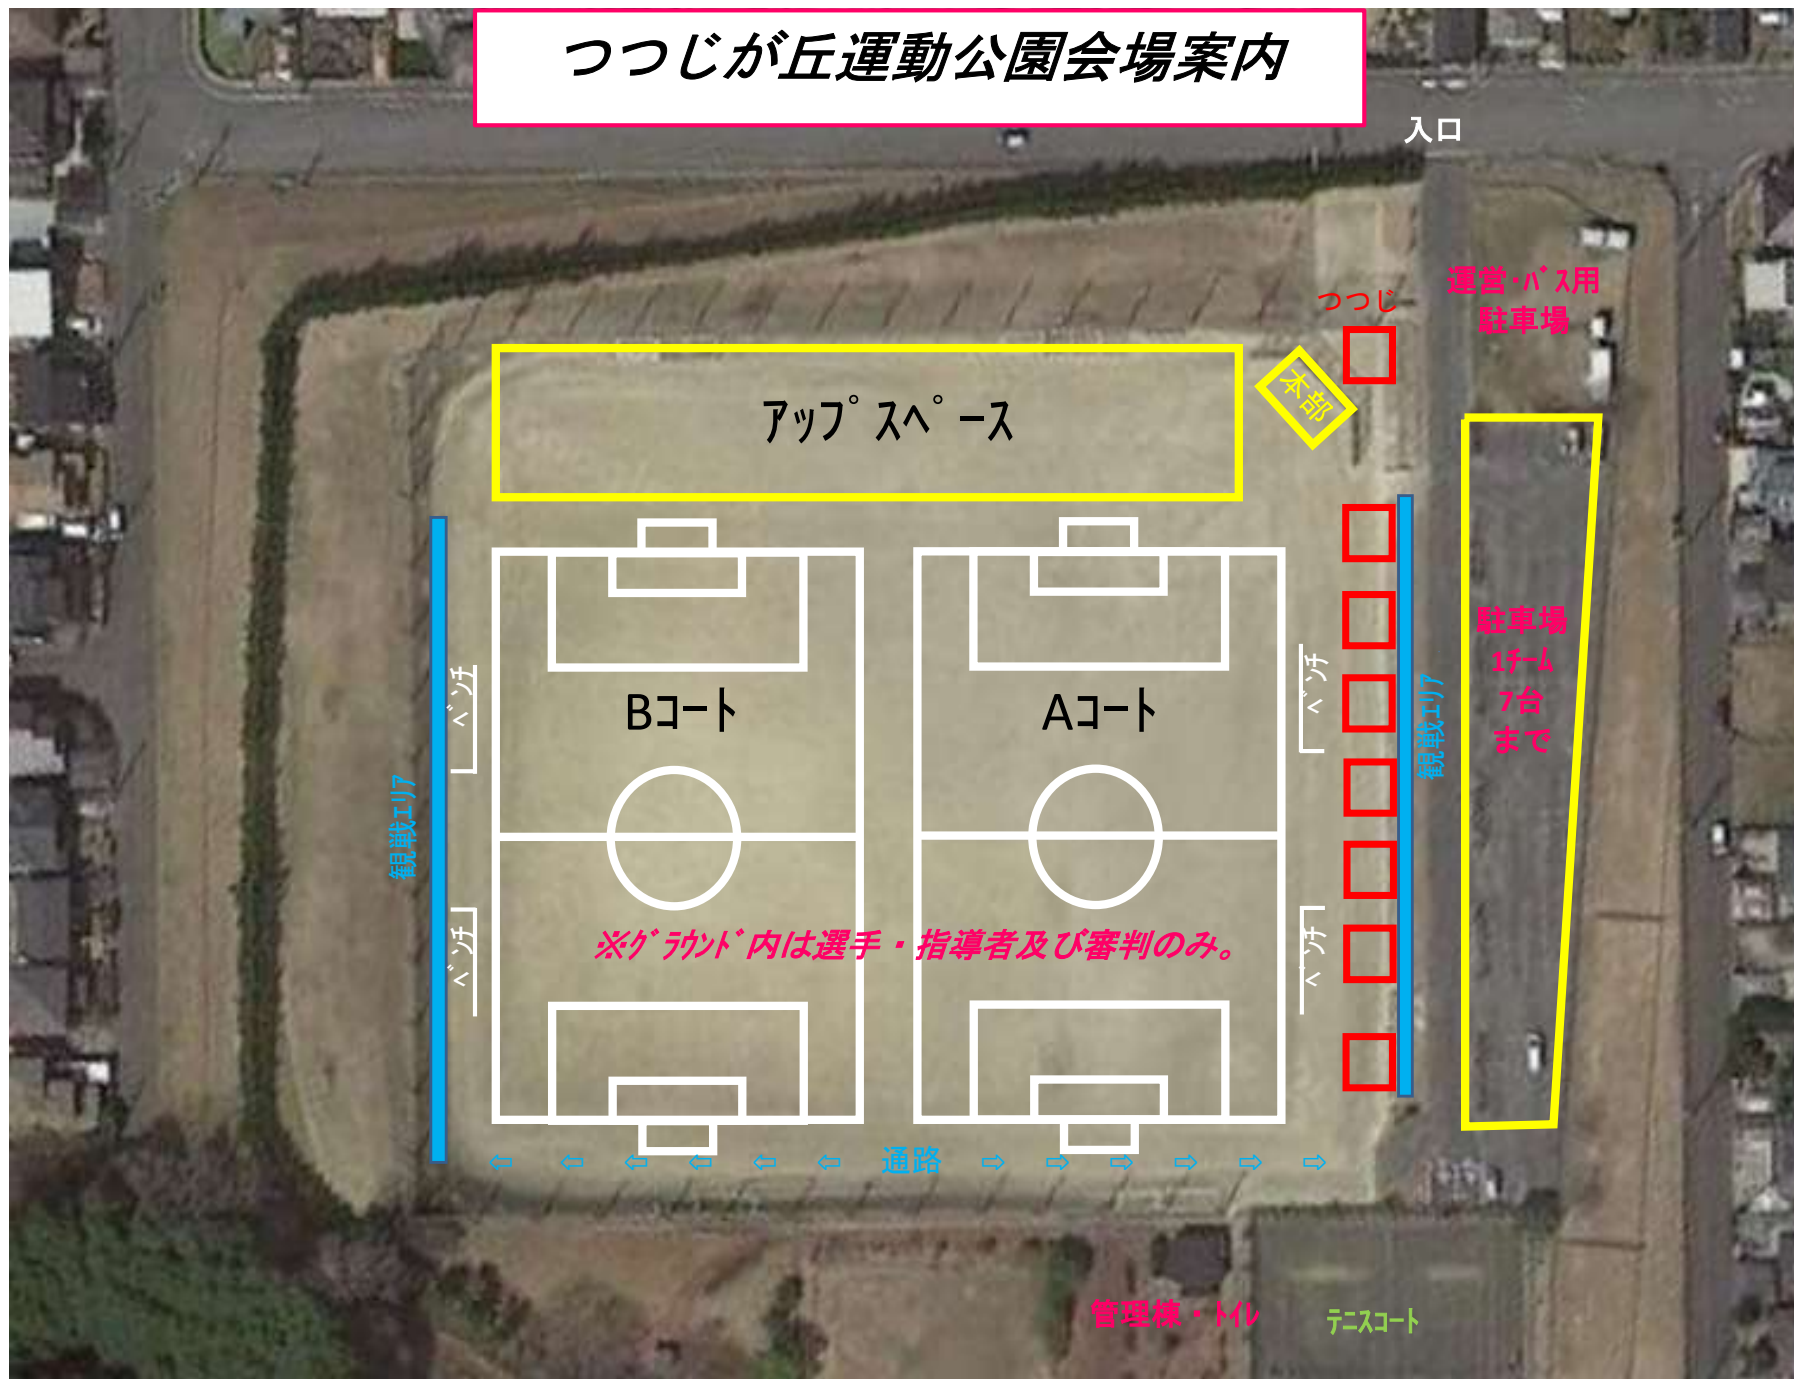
つつじが丘運動公園会場案内

入口

つつじ

運営・バス用
駐車場

本部

アップスペース

ベンチ

ベンチ

観戦エリア

Bコート

Aコート

ベンチ

ベンチ

観戦エリア

駐車場
1チーム
7台
まで

※グラウンド内は選手・指導者及び審判のみ。

⇦ ⇦ ⇦ ⇦ ⇦ ⇦ 通路 ⇨ ⇨ ⇨ ⇨ ⇨ ⇨

管理棟・トイレ

テニスコート